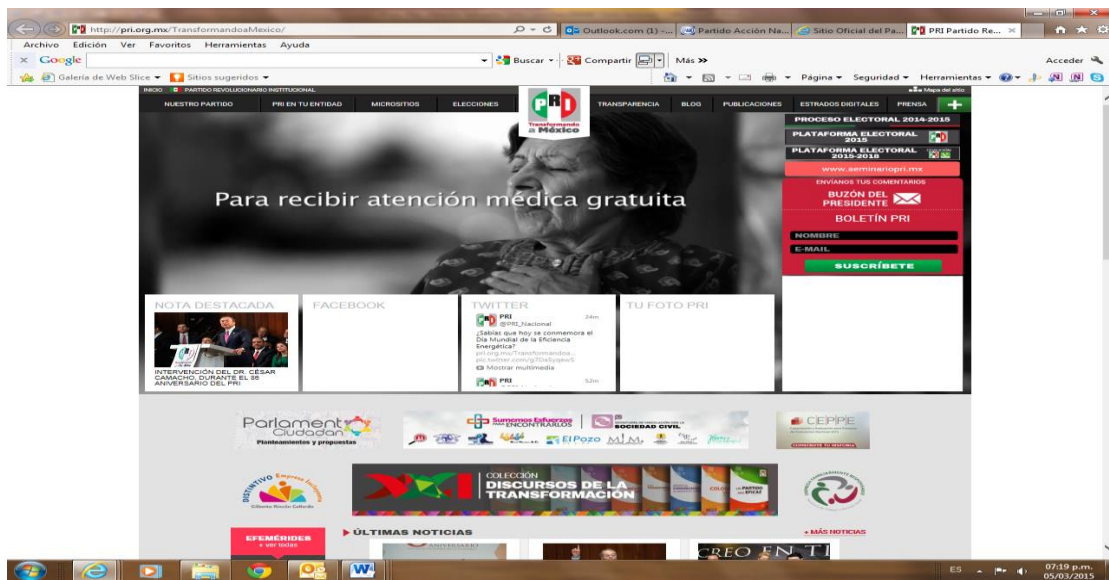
http://pri.org.mx/TransformandoaMexico/ Outlook.com (1) - ... Partido Acción Na... Sitio Oficial del Pa... PRI Partido Re... ×

Archivo Edición Ver Favoritos Herramientas Ayuda

× Google Buscar Compartir Más » Acceder

Galería de Web Slice Sitios sugeridos Página Seguridad Herramientas

INICIO PARTIDO REVOLUCIONARIO INSTITUCIONAL Mapa del sitio

NUESTRO PARTIDO PRI EN TU ENTIDAD MICROSITIOS ELECCIONES TRANSPARENCIA BLOG PUBLICACIONES ESTRADOS DIGITALES PRENSA +

PRI Transformando a México

PROCESO ELECTORAL 2014-2015

PLATAFORMA ELECTORAL 2015

PLATAFORMA ELECTORAL 2015-2018

www.seminariopri.mx

ENVÍANOS TUS COMENTARIOS

BUZÓN DEL PRESIDENTE

BOLETÍN PRI

NOMBRE

E-MAIL

SUSCRÍBETE

Para recibir atención médica gratuita

NOTA DESTACADA

INTERVENCIÓN DEL DR. CÉSAR CAMACHO, DURANTE EL 86 ANIVERSARIO DEL PRI

FACEBOOK

TWITTER

PRI @PRI_Nacional 24m

¿Sabías que hoy se conmemora el Día Mundial de la Eficiencia Energética? pri.org.mx/Transformandoa... pic.twitter.com/g7DeSyqewS

Mostrar multimedia

PRI 52m

TU FOTO PRI

Parlamento Ciudadano Planteamientos y propuestas

Sumemos Esfuerzos para ENCONTRARLOS

SOCIEDAD CIVIL

El Pozo

CEPPE

DISTINTIVO Empresa Incluyente Gilberto Rincón Gallardo

COLECCIÓN DISCURSOS DE LA TRANSFORMACIÓN

EFEMÉRIDES + ver todas

ÚLTIMAS NOTICIAS

+ MÁS NOTICIAS

CREO EN TI

ES 07:19 p.m. 05/03/2015